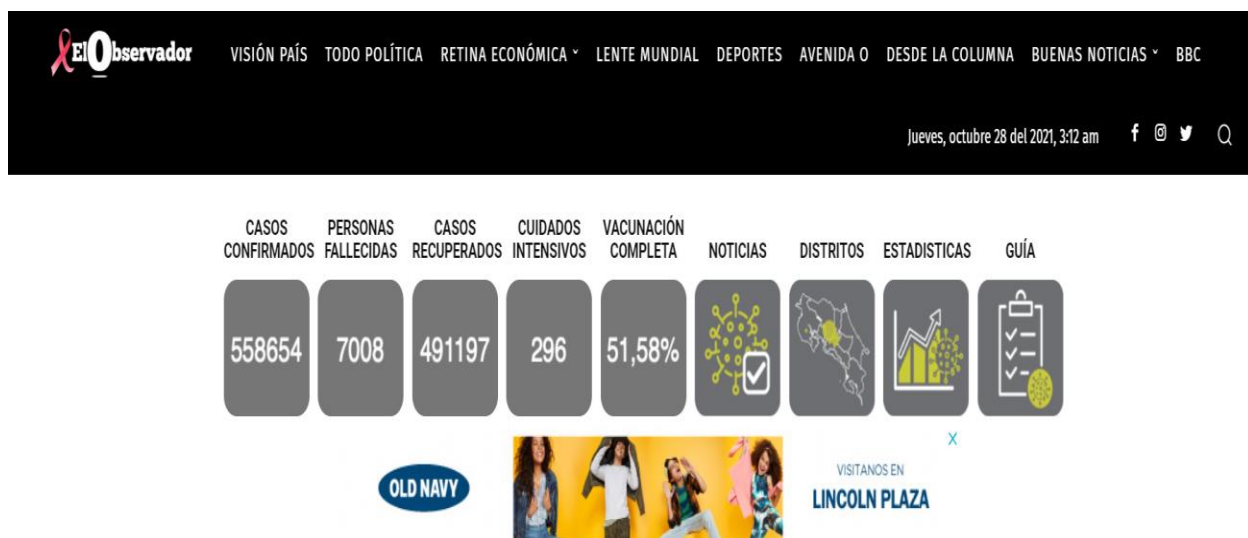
ElObservador

VISIÓN PAÍS TODO POLÍTICA RETINA ECONÓMICA ˅ LENTE MUNDIAL DEPORTES AVENIDA O DESDE LA COLUMNA BUENAS NOTICIAS ˅ BBC

Jueves, octubre 28 del 2021, 3:12 am

| CASOS CONFIRMADOS | PERSONAS FALLECIDAS | CASOS RECUPERADOS | CUIDADOS INTENSIVOS | VACUNACIÓN COMPLETA | NOTICIAS | DISTRITOS | ESTADISTICAS | GUÍA |
|---|---|---|---|---|---|---|---|---|
| 558654 | 7008 | 491197 | 296 | 51,58% | | | | |

X

OLD NAVY

VISITANOS EN
LINCOLN PLAZA